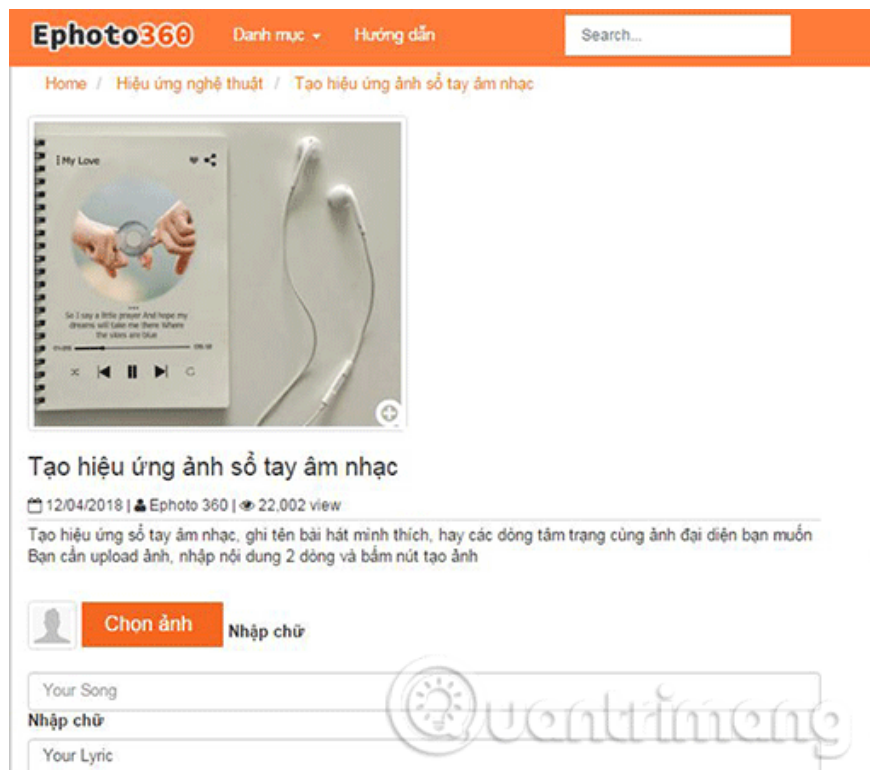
Ephoto360 Danh mục Hướng dẫn Search...

Home / Hiệu ứng nghệ thuật / Tạo hiệu ứng ảnh sổ tay âm nhạc

My Love

So I say a little prayer And hope my dreams will take me there Where the skies are blue

Tạo hiệu ứng ảnh sổ tay âm nhạc

12/04/2018 | Ephoto 360 | 22,002 view

Tạo hiệu ứng sổ tay âm nhạc, ghi tên bài hát mình thích, hay các dòng tâm trạng cùng ảnh đại diện bạn muốn
Bạn cần upload ảnh, nhập nội dung 2 dòng và bấm nút tạo ảnh

Chọn ảnh Nhập chữ

Your Song

Nhập chữ

Your Lyric

Quantrimang